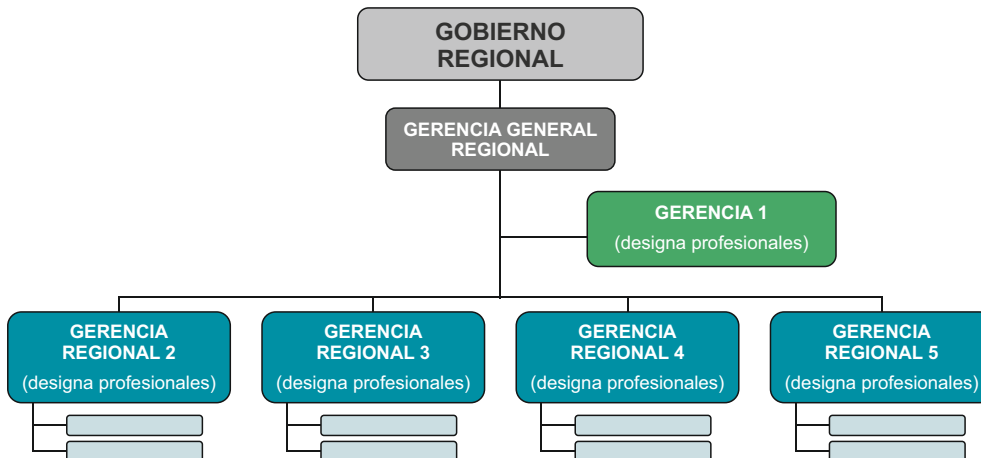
GOBIERNO REGIONAL

GERENCIA GENERAL REGIONAL

GERENCIA 1
(designa profesionales)

GERENCIA REGIONAL 2
(designa profesionales)

GERENCIA REGIONAL 3
(designa profesionales)

GERENCIA REGIONAL 4
(designa profesionales)

GERENCIA REGIONAL 5
(designa profesionales)